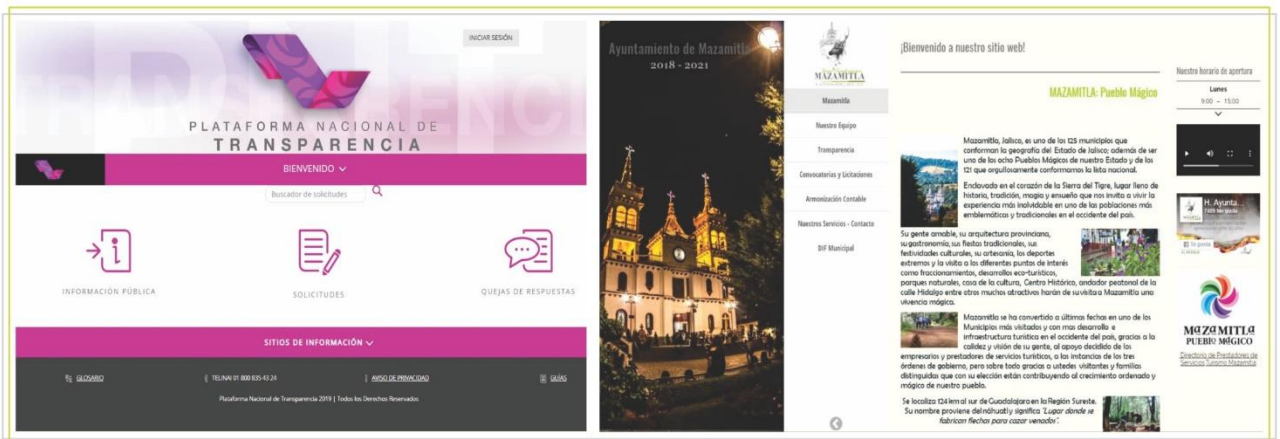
INICIAR SESIÓN

PLATAFORMA NACIONAL DE TRANSPARENCIA

BIENVENIDO

Buscador de solicitudes

INFORMACIÓN PÚBLICA

SOLICITUDES

QUEJAS DE RESPUESTAS

SITIOS DE INFORMACIÓN

GLOSARIO

TELINAI 01 800 835 43 24

AVISO DE PRIVACIDAD

GUÍAS

Plataforma Nacional de Transparencia 2019 | Todos los Derechos Reservados

Ayuntamiento de Mazamitla
2018 - 2021

MAZAMITLA

Mazamitla

Nuestro Equipo

Transparencia

Convocatorias y Licitaciones

Armonización Contable

Nuestros Servicios - Contacto

DIF Municipal

¡Bienvenido a nuestro sitio web!

MAZAMITLA: Pueblo Mágico

Mazamitla, Jalisco, es uno de los 125 municipios que conforman la geografía del Estado de Jalisco; además de ser uno de los ocho Pueblos Mágicos de nuestro Estado y de los 121 que orgullosamente conformamos la lista nacional.

Enclavado en el corazón de la Sierra del Tigre, lugar lleno de historia, tradición, magia y ensueño que nos invita a vivir la experiencia más inolvidable en uno de las poblaciones más emblemáticos y tradicionales en el occidente del país.

Su gente amable, su arquitectura provinciana, su gastronomía, sus fiestas tradicionales, sus festividades culturales, su artesanía, los deportes extremos y la visita a los diferentes puntos de interés como fraccionamientos, desarrollos eco-turísticos, parques naturales, casa de la cultura, Centro Histórico, andador peatonal de la calle Hidalgo entre otros muchos atractivos harán de suvisita a Mazamitla una vivencia mágica.

Mazamitla se ha convertido a últimas fechas en uno de los Municipios más visitados y con mas desarrollo e infraestructura turística en el occidente del país, gracias a la calidez y visión de su gente, al apoyo decidido de los empresarios y prestadores de servicios turísticos, a las instancias de los tres órdenes de gobierno, pero sobre todo gracias a ustedes visitantes y familias distinguidas que con su elección están contribuyendo al crecimiento ordenado y mágico de nuestro pueblo.

Se localiza 124 km al sur de Guadalajara en la Región Sureste. Su nombre proviene del náhuatl y significa "Lugar donde se fabrican flechas para cazar venados".

Nuestro horario de apertura

Lunes
9:00 – 15:00

H. Ayunta...

Me gusta

MAZAMITLA PUEBLO MÁGICO

Directorio de Prestadores de Servicios Turismo Mazamitla